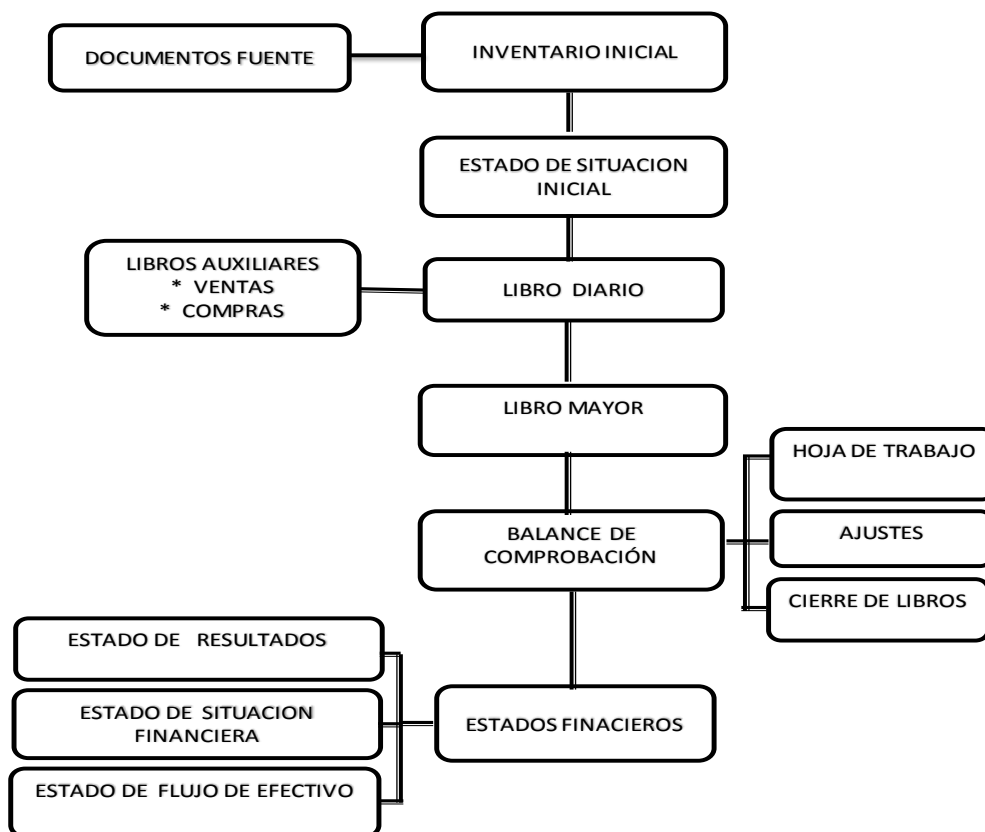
DOCUMENTOS FUENTE

INVENTARIO INICIAL

ESTADO DE SITUACION INICIAL

LIBROS AUXILIARES
* VENTAS
* COMPRAS

LIBRO DIARIO

LIBRO MAYOR

HOJA DE TRABAJO

BALANCE DE COMPROBACIÓN

AJUSTES

CIERRE DE LIBROS

ESTADO DE RESULTADOS

ESTADO DE SITUACION FINANCIERA

ESTADOS FINACIEROS

ESTADO DE FLUJO DE EFECTIVO